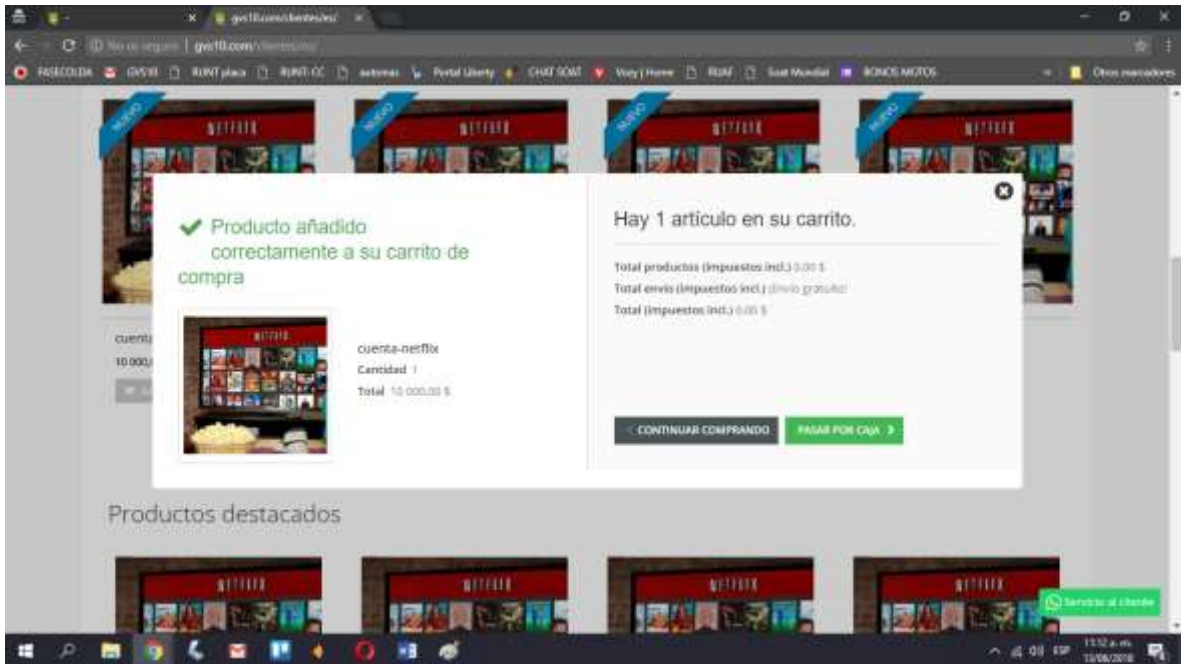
gvic10.com/clientes/es/

No es seguro | gvic10.com/clientes/es/

FASECOLDA GVSYR RUNT placa RUNT-CC autenas Portal Liberty CHAT SOAT Voy | Home RUAF Soat Mundial BONOS MOTOS Otros marcadores

NUEVO NETFLIX NUEVO NETFLIX NUEVO NETFLIX NUEVO NETFLIX

✔ Producto añadido correctamente a su carrito de compra

NETFLIX

cuenta-netflix
Cantidad 1
Total 10.000,00 $

Hay 1 artículo en su carrito.

Total productos (impuestos incl.) 0,00 $
Total envío (impuestos incl.) ¡Envío gratuito!
Total (impuestos incl.) 0,00 $

< CONTINUAR COMPRANDO

PASAR POR CAJA >

cuenta
10.000,

Productos destacados

NETFLIX NETFLIX NETFLIX NETFLIX

Servicio al cliente

11:12 a. m.
13/06/2018
ESP